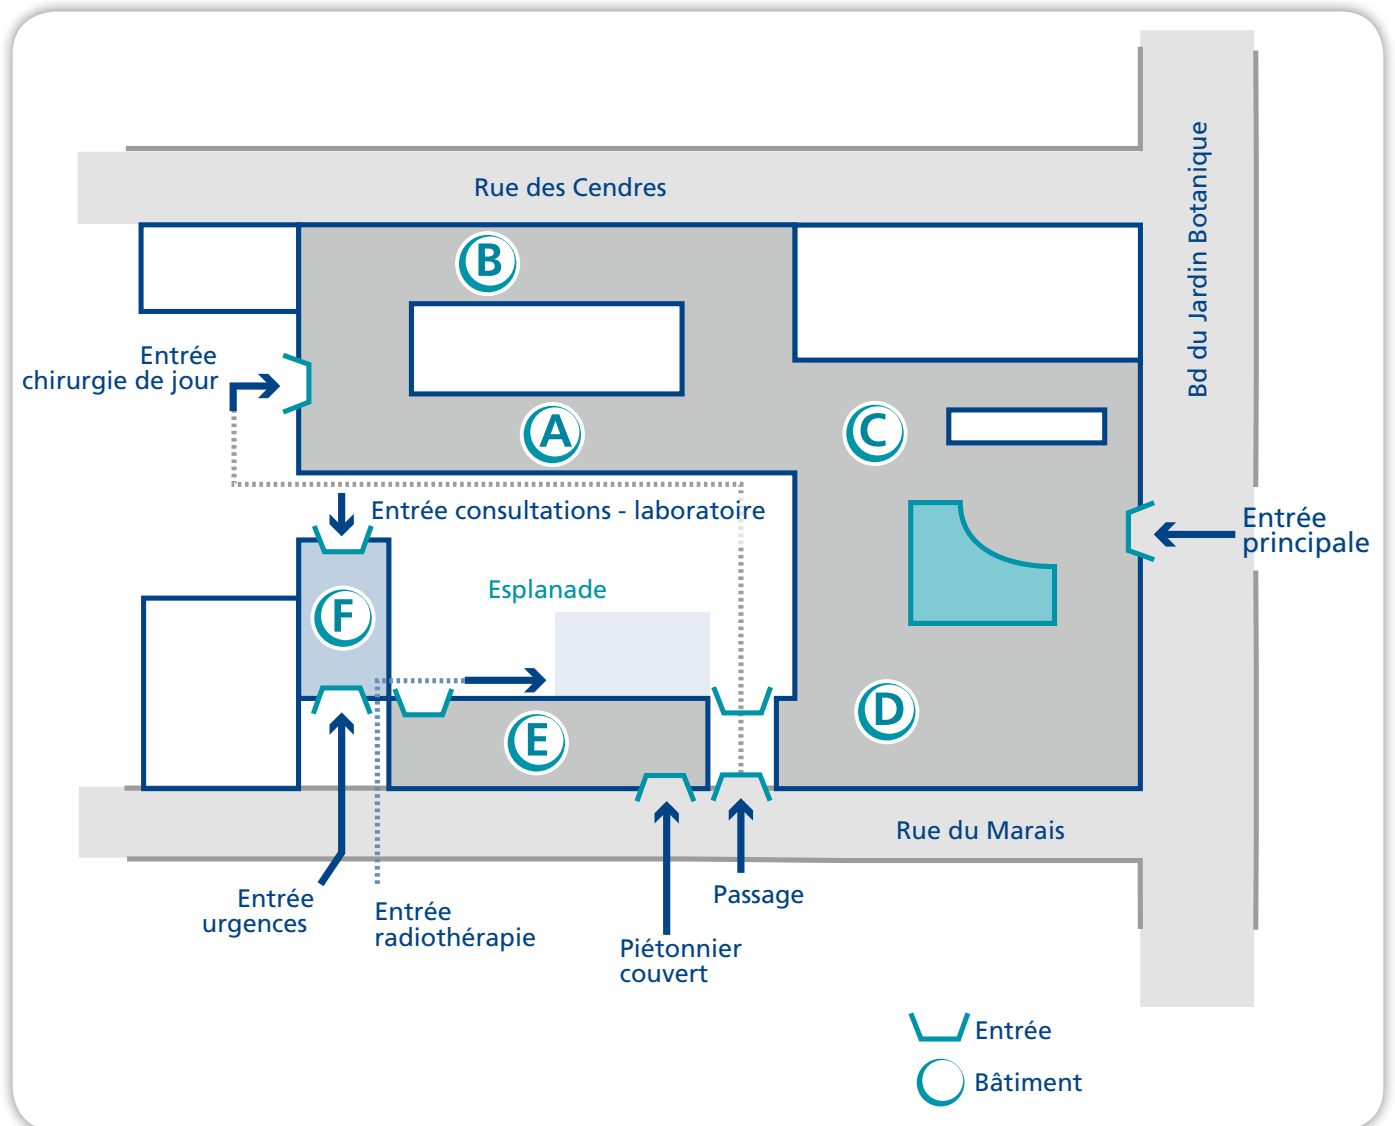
Rue des Cendres

Bd du Jardin Botanique

B

Entrée chirurgie de jour

A

C

Entrée consultations - laboratoire

Entrée principale

F

Esplanade

E

D

Rue du Marais

Entrée urgences

Entrée radiothérapie

Passage

Piétonnier couvert

Entrée

Bâtiment